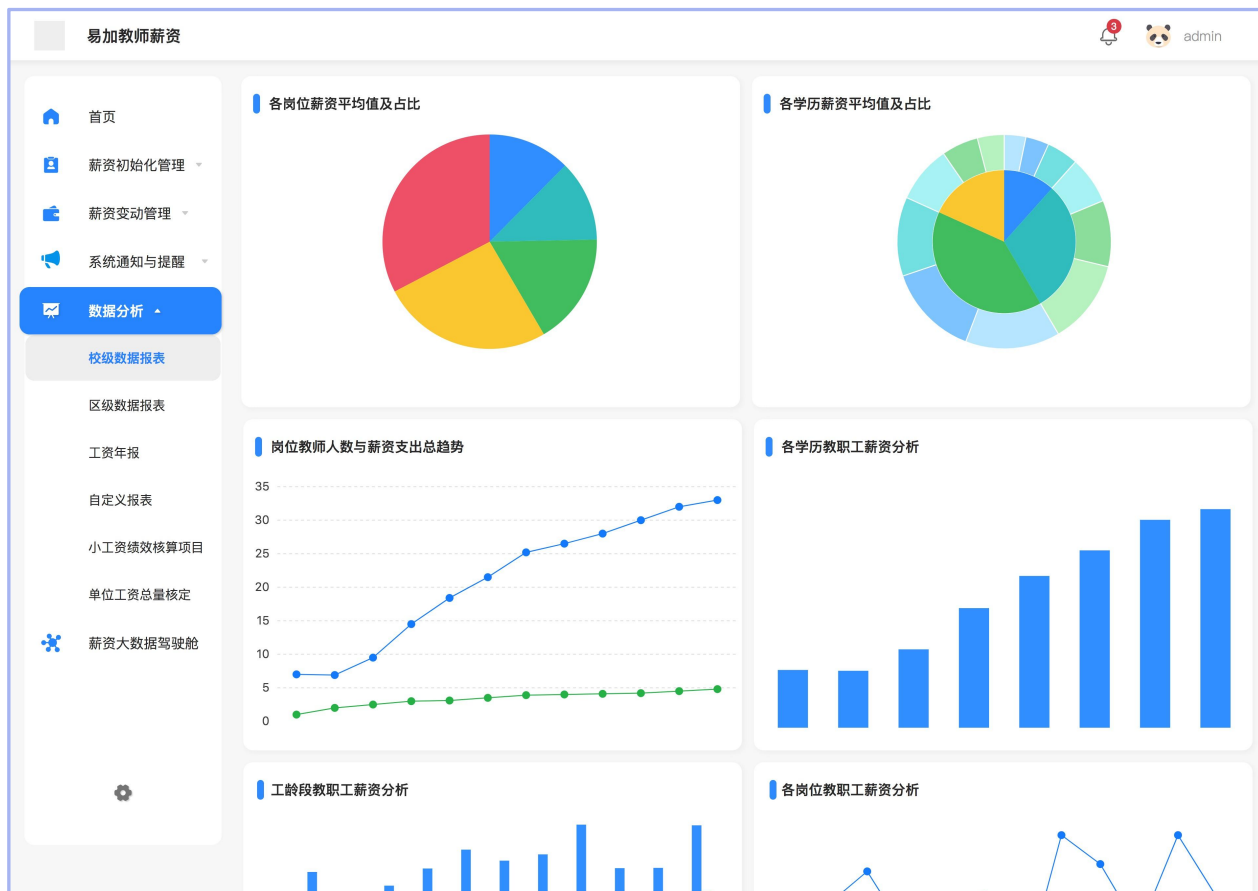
易加教师薪资

3

admin

首页

薪资初始化管理

薪资变动管理

系统通知与提醒

数据分析

校级数据报表

区级数据报表

工资年报

自定义报表

小工资绩效核算项目

单位工资总量核定

薪资大数据驾驶舱

各岗位薪资平均值及占比

各学历薪资平均值及占比

岗位教师人数与薪资支出总趋势

35
30
25
20
15
10
5
0

各学历教职工薪资分析

工龄段教职工薪资分析

各岗位教职工薪资分析